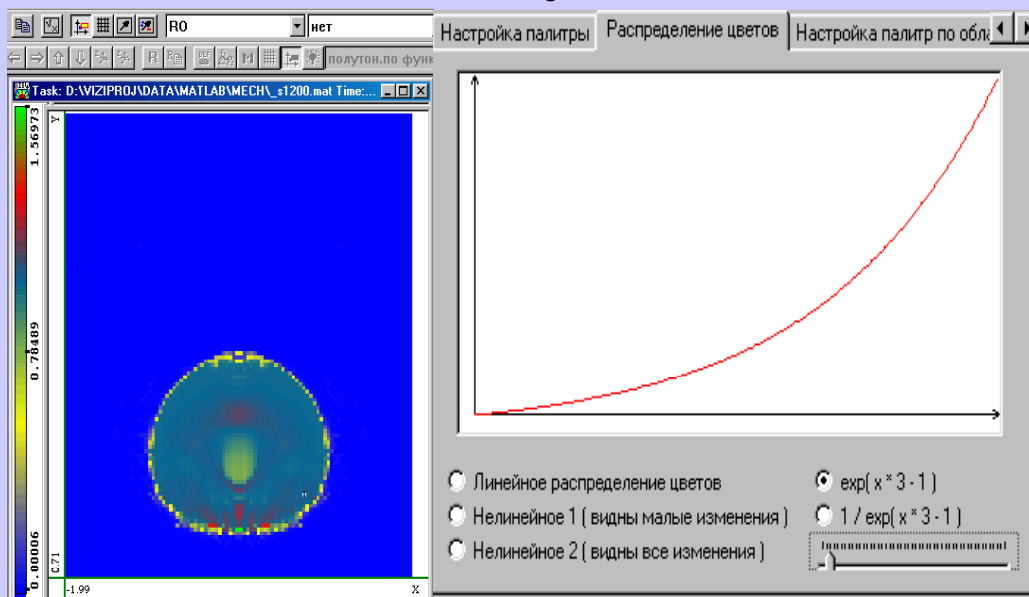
RO
нет
полутон.по функ
Task: D:\VIZIPROJ\DATA\MATLAB\MECH\_s1200.mat Time:...
1.56973
0.78489
0.00006
Y
C.71
-1.99
X
Настройка палитры
Распределение цветов
Настройка палитр по обла
Линейное распределение цветов
Нелинейное 1 ( видны малые изменения )
Нелинейное 2 ( видны все изменения )
exp( x * 3 - 1 )
1 / exp( x * 3 - 1 )